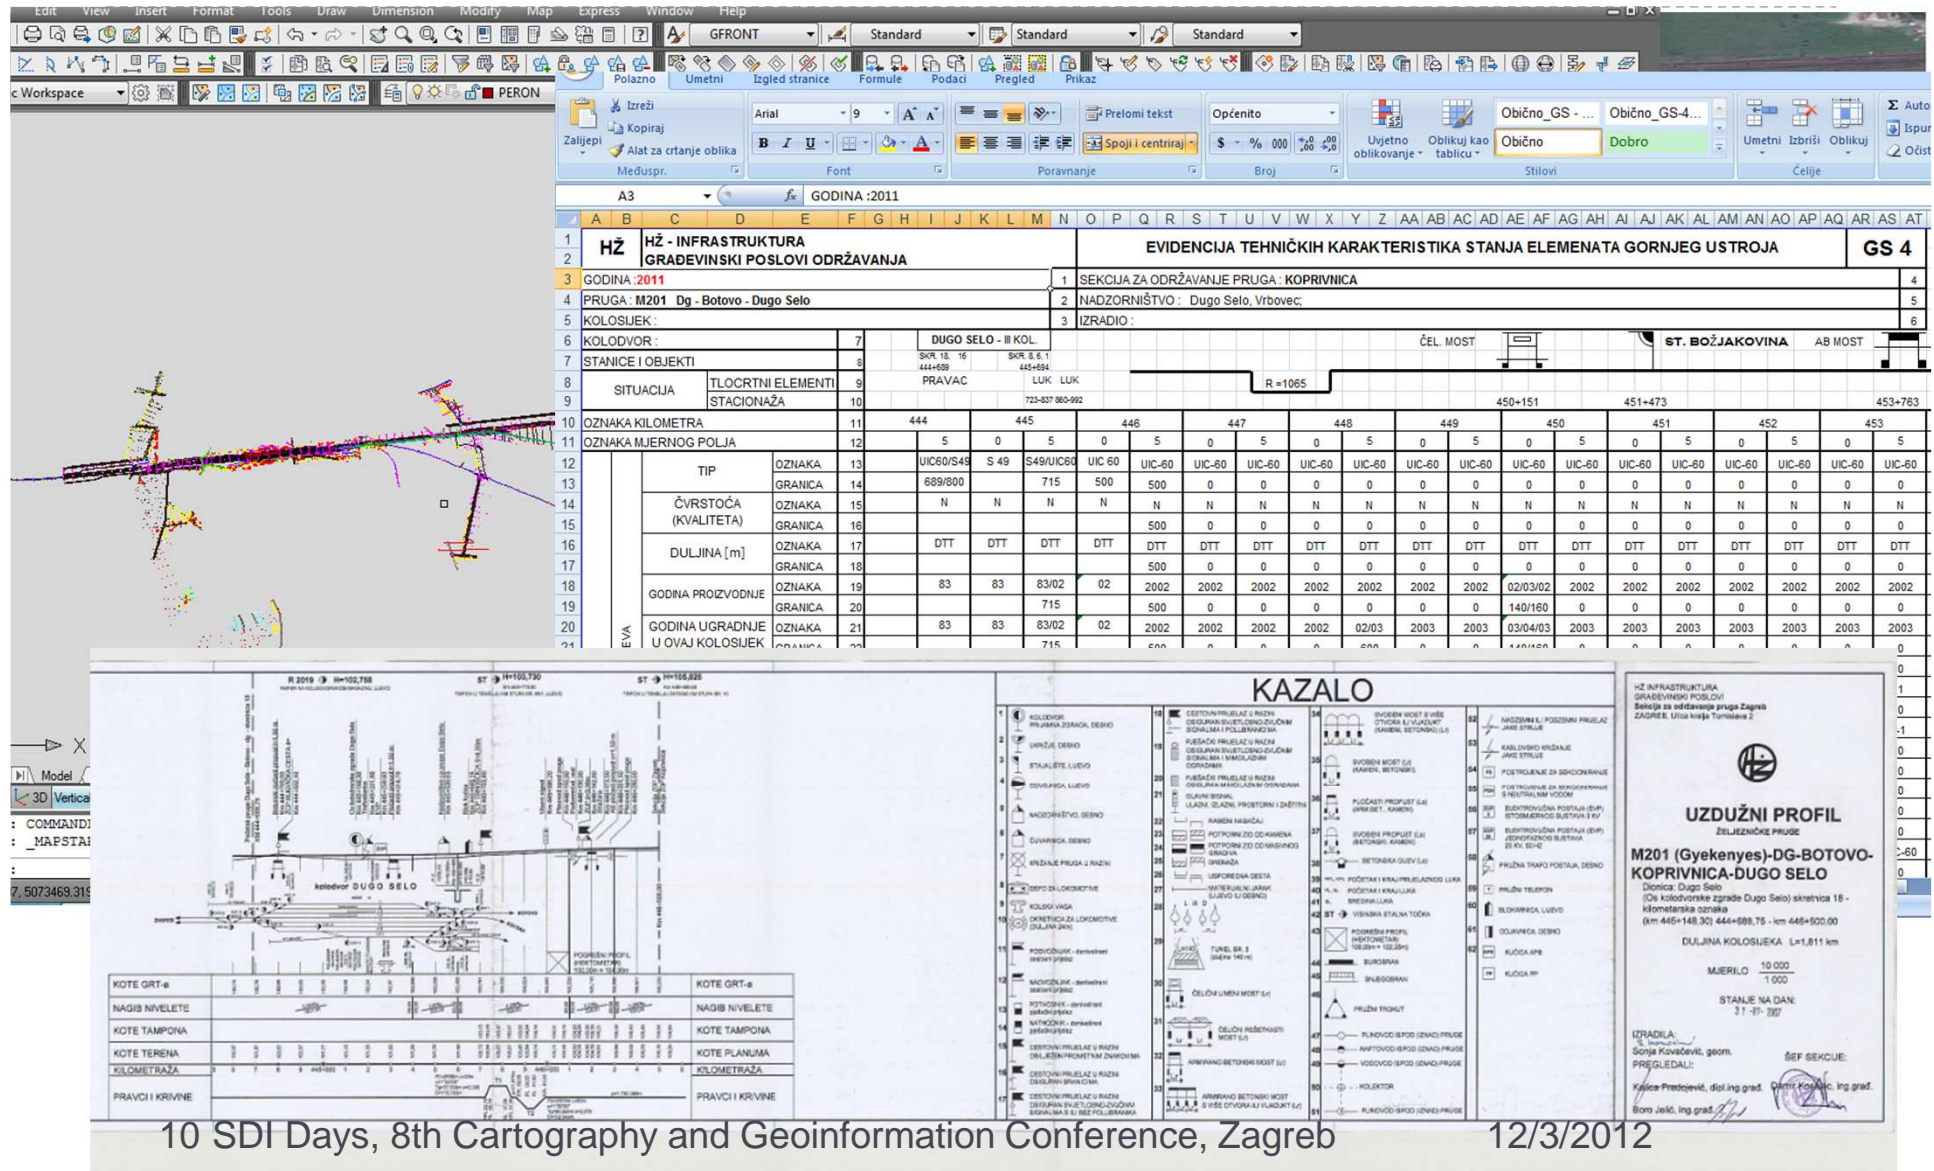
Edit View Insert Format Tools Draw Dimension Modify Map Express Window Help

GFRONT Standard Standard Standard

c Workspace PERON

Polazno Umetni Izgled stranice Formule Podaci Pregled Prikaz

Zalijepi Izreži Kopiraj Alat za crtanje oblika Međuspr.

Arial 9 Font

Prelomi tekst Spoji i centriraj Poravnanje

Općenito Broj

Uvjetno oblikovanje Oblikuj kao tablicu Običino_GS - ... Običino_GS-4... Običino Dobro Stilovi

Umetni Izbriši Oblikuj Ćelije

Auto Ispun Očisti

A3 GODINA :2011

| | A | B | C | D | E | F |
|---|---|---|---|---|---|---|
| 1 | HŽ | HŽ - INFRASTRUKTURA | | | | |
| 2 | | GRAĐEVINSKI POSLOVI ODRŽAVANJA | | | | |
| 3 | GODINA :2011 | | | | | 1 |
| 4 | PRUGA : M201 Dg - Botovo - Dugo Selo | | | | | 2 |
| 5 | KOLOSIJEK : | | | | | 3 |
| 6 | KOLODVOR : | | | | | 7 |
| 7 | STANICE I OBJEKTI | | | | | 8 |
| 8 | SITUACIJA | TLOCRTNI ELEMENTI | | | | 9 |
| 9 | | STACIONAŽA | | | | 10 |
| 10 | OZNAKA KILOMETRA | | | | | 11 |
| 11 | OZNAKA MJERNOG POLJA | | | | | 12 |
| 12 | | TIP | OZNAKA | | | 13 |
| 13 | | | GRANICA | | | 14 |
| 14 | | ČVRSTOĆA (KVALITETA) | OZNAKA | | | 15 |
| 15 | | | GRANICA | | | 16 |
| 16 | | DULJINA [m] | OZNAKA | | | 17 |
| 17 | | | GRANICA | | | 18 |
| 18 | | GODINA PROIZVODNJE | OZNAKA | | | 19 |
| 19 | | | GRANICA | | | 20 |
| 20 | | GODINA UGRADNJE U OVAJ KOLOSIJEK | OZNAKA | | | 21 |

EVIDENCIJA TEHNIČKIH KARAKTERISTIKA STANJA ELEMENATA GORNJEG USTROJA GS 4
SEKCIJA ZA ODRŽAVANJE PRUGA : KOPRIVNICA 4
NADZORNIŠTVO : Dugo Selo, Vrbovec; 5
IZRADIO : 6
DUGO SELO - III KOL. ČEL. MOST ST. BOŽJAKOVINA AB MOST
PRAVAC LUK LUK R =1065
450+151 451+473 453+763
444 445 446 447 448 449 450 451 452 453
UIC60/S49 S 49 S49/UIC60 UIC 60 UIC-60
689/800 715 500
N
DTT
83 83 83/02 02 2002 02/03/02 140/160
83 83 83/02 02 2002 02/03 2003 03/04/03

Model 3D Vertical
COMMAND
_MAPSTA
7,5073469.319

R 2019 H=102,758 ST H=103,730 ST H=105,826
kolodvor DUGO SELO
KOTE GRT-a
NAGIB NIVELETE
KOTE TAMPONA
KOTE TERENA
KILOMETRAŽA
PRAVCI I KRIVINE
KOTE GRT-a
NAGIB NIVELETE
KOTE TAMPONA
KOTE PLANUMA
KILOMETRAŽA
PRAVCI I KRIVINE

KAZALO

HŽ INFRASTRUKTURA
GRAĐEVINSKI POSLOVI
Sekcija za održavanje pruga Zagreb
ZAGREB, Ulica kralja Tomislava 2

UZDUŽNI PROFIL
ŽELJEZNIČKE PRUGE
M201 (Gyekenyes)-DG-BOTOVO-KOPRIVNICA-DUGO SELO
Dionica: Dugo Selo
DULJINA KOLOSIJEKA L=1,811 km
MJERILO $\frac{10\,000}{1\,000}$
STANJE NA DAN:
IZRADILA:
Sonja Kovačević, geom.
PREGLEDALI:
ŠEF SEKCIJE:
Boro Jelić, ing.grad.

10 SDI Days, 8th Cartography and Geoinformation Conference, Zagreb 12/3/2012